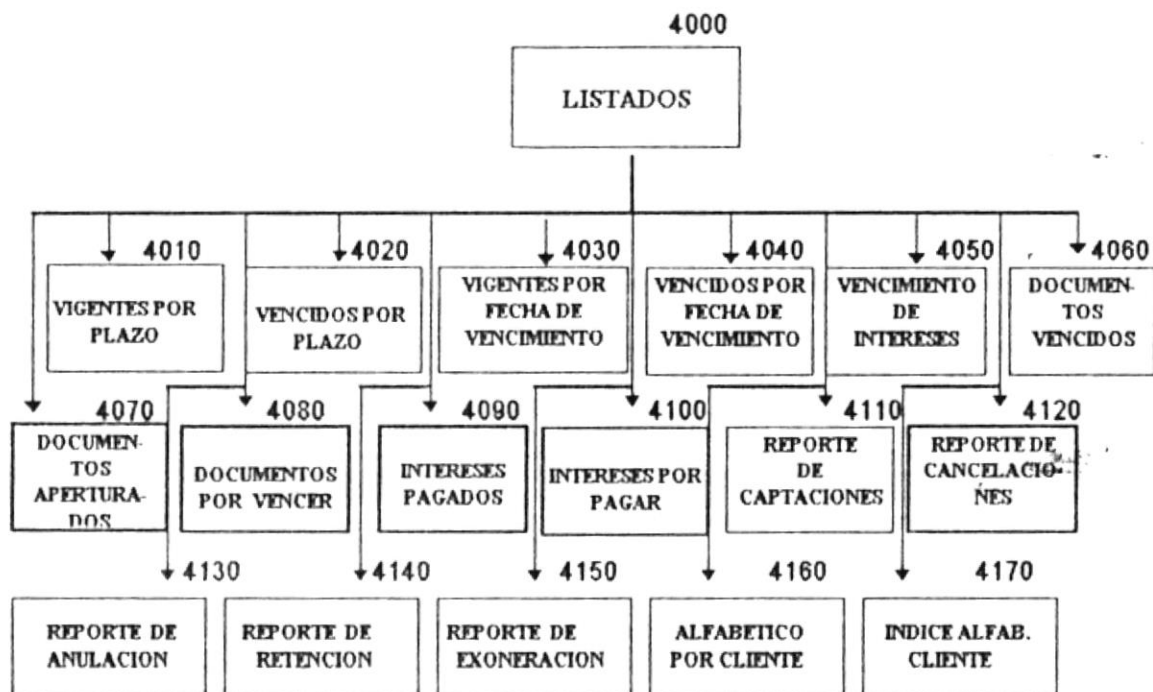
4000

LISTADOS

4010
VIGENTES POR PLAZO

4020
VENCIDOS POR PLAZO

4030
VIGENTES POR FECHA DE VENCIMIENTO

4040
VENCIDOS POR FECHA DE VENCIMIENTO

4050
VENCIMIENTO DE INTERESES

4060
DOCUMENTOS VENCIDOS

4070
DOCUMENTOS APERTURADOS

4080
DOCUMENTOS POR VENCER

4090
INTERESES PAGADOS

4100
INTERESES POR PAGAR

4110
REPORTE DE CAPTACIONES

4120
REPORTE DE CANCELACIONES

4130
REPORTE DE ANULACION

4140
REPORTE DE RETENCION

4150
REPORTE DE EXONERACION

4160
ALFABETICO POR CLIENTE

4170
INDICE ALFAB. CLIENTE